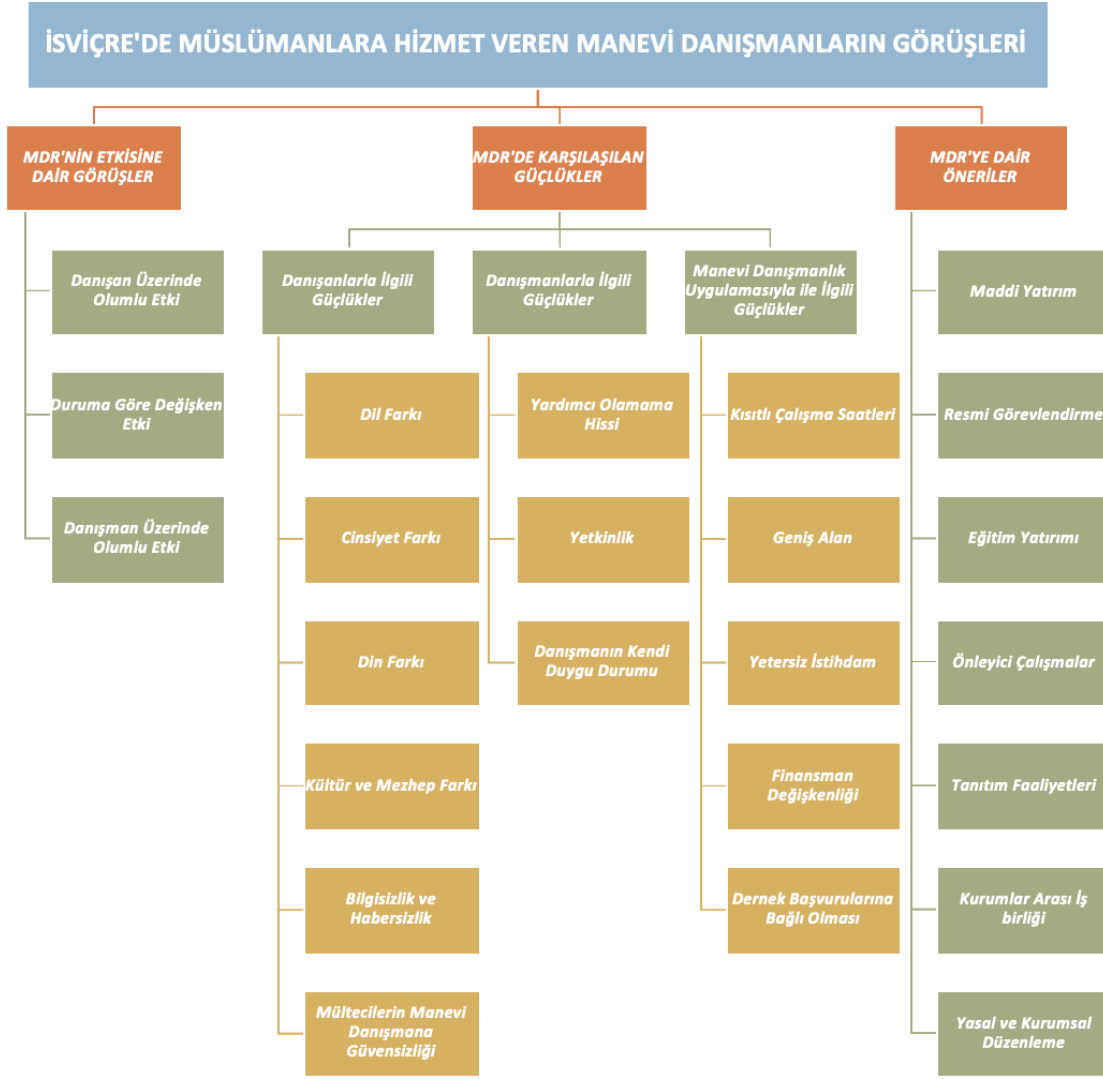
İSVİÇRE'DE MÜSLÜMANLARA HİZMET VEREN MANEVİ DANIŞMANLARIN GÖRÜŞLERİ

MDR'NİN ETKİSİNE DAİR GÖRÜŞLER

Danışan Üzerinde Olumlu Etki

Duruma Göre Değişken Etki

Danışman Üzerinde Olumlu Etki

MDR'DE KARŞILAŞILAN GÜÇLÜKLER

Danışanlarla İlgili Güçlükler

Dil Farkı

Cinsiyet Farkı

Din Farkı

Kültür ve Mezhep Farkı

Bilgisizlik ve Habersizlik

Mültecilerin Manevi Danışmana Güvensizliği

Danışmanlarla İlgili Güçlükler

Yardımcı Olamama Hissi

Yetkinlik

Danışmanın Kendi Duygu Durumu

Manevi Danışmanlık Uygulamasıyla ile İlgili Güçlükler

Kısıtlı Çalışma Saatleri

Geniş Alan

Yetersiz İstihdam

Finansman Değişkenliği

Dernek Başvurularına Bağlı Olması

MDR'YE DAİR ÖNERİLER

Maddi Yatırım

Resmi Görevlendirme

Eğitim Yatırımı

Önleyici Çalışmalar

Tanıtım Faaliyetleri

Kurumlar Arası İş birliği

Yasal ve Kurumsal Düzenleme